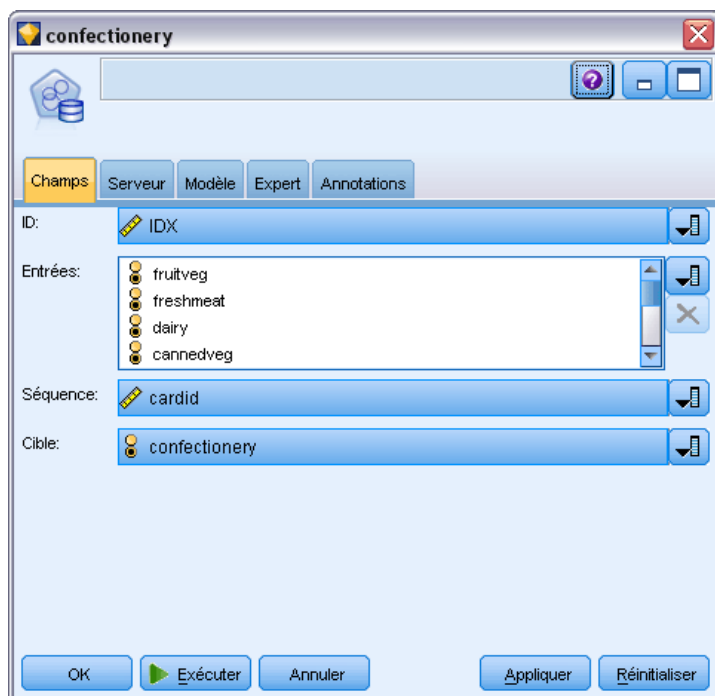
confectionery

Champs | Serveur | Modèle | Expert | Annotations

ID: IDX

Entrées:
fruitveg
freshmeat
dairy
cannedveg

Séquence: cardid

Cible: confectionery

OK | Exécuter | Annuler | Appliquer | Réinitialiser